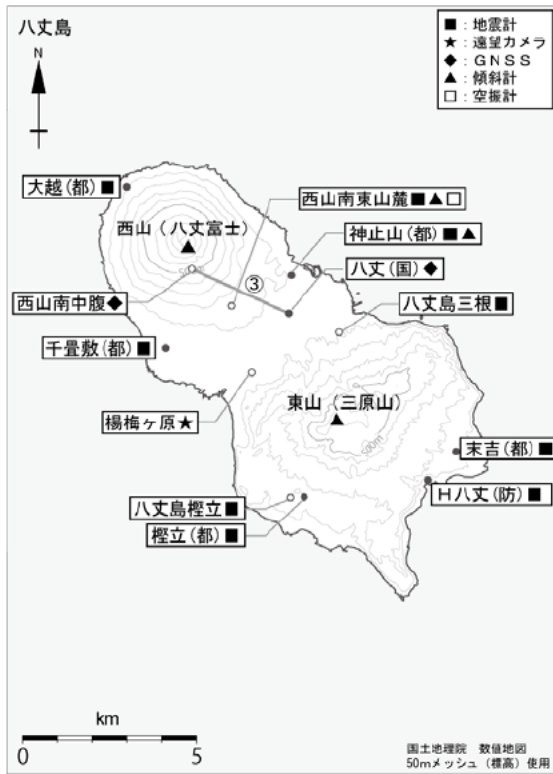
八丈島

N

■：地震計
★：遠望カメラ
◆：GNSS
▲：傾斜計
□：空振計

大越（都）■
西山南東山麓■▲□
西山（八丈富士）
神止山（都）■▲
八丈（国）◆
③
西山南中腹◆
八丈島三根■
千畳敷（都）■
楊梅ヶ原★
東山（三原山）
末吉（都）■
H八丈（防）■
八丈島樫立■
樫立（都）■

km
0
5

国土地理院　数値地図
50mメッシュ（標高）使用